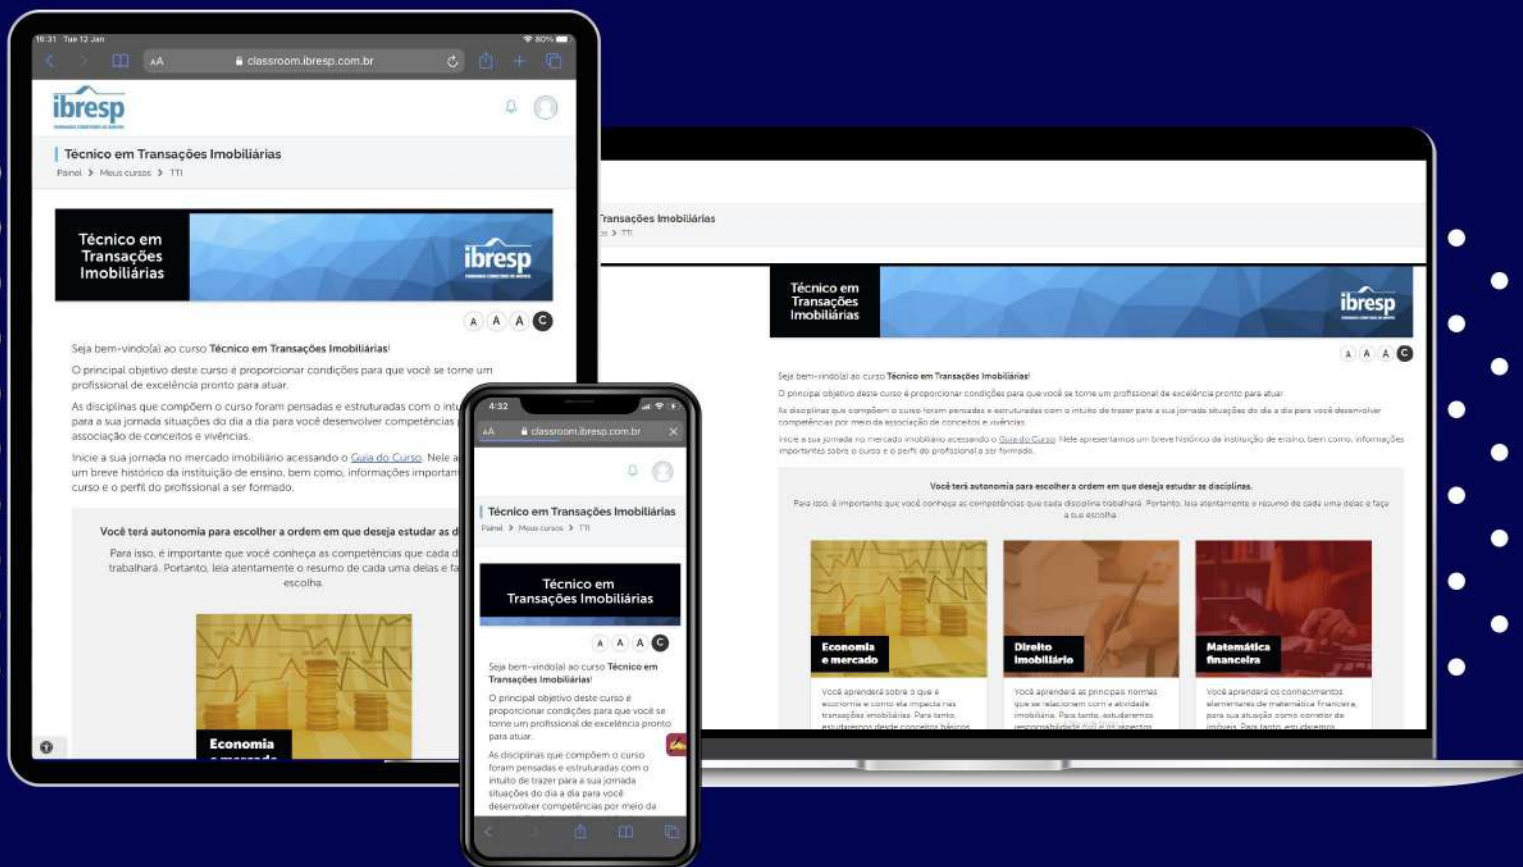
16:31 Tue 12 Jan

80%

AA classroom.ibresp.com.br

ibresp

Técnico em Transações Imobiliárias
Painel > Meus cursos > TTI

Técnico em Transações Imobiliárias

ibresp

A A A C

Seja bem-vindo(a) ao curso **Técnico em Transações Imobiliárias**!

O principal objetivo deste curso é proporcionar condições para que você se torne um profissional de excelência pronto para atuar.

As disciplinas que compõem o curso foram pensadas e estruturadas com o int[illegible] para a sua jornada situações do dia a dia para você desenvolver competências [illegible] associação de conceitos e vivências.

Inicie a sua jornada no mercado imobiliário acessando o Guia do Curso. Nele a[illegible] um breve histórico da instituição de ensino, bem como, informações importan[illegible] curso e o perfil do profissional a ser formado.

Você terá autonomia para escolher a ordem em que deseja estudar as d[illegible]

Para isso, é importante que você conheça as competências que cada d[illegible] trabalhará. Portanto, leia atentamente o resumo de cada uma delas e fa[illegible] escolha.

Economia

4:32

AA classroom.ibresp.com.br

Técnico em Transações Imobiliárias
Painel > Meus cursos > TTI

Técnico em Transações Imobiliárias

A A A C

Seja bem-vindo(a) ao curso **Técnico em Transações Imobiliárias**!

O principal objetivo deste curso é proporcionar condições para que você se torne um profissional de excelência pronto para atuar.

As disciplinas que compõem o curso foram pensadas e estruturadas com o intuito de trazer para a sua jornada situações do dia a dia para você desenvolver competências por meio da

Transações Imobiliárias
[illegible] > TTI

Técnico em Transações Imobiliárias

ibresp

A A A C

Seja bem-vindo(a) ao curso **Técnico em Transações Imobiliárias**!

O principal objetivo deste curso é proporcionar condições para que você se torne um profissional de excelência pronto para atuar.

As disciplinas que compõem o curso foram pensadas e estruturadas com o intuito de trazer para a sua jornada situações do dia a dia para você desenvolver competências por meio da associação de conceitos e vivências.

Inicie a sua jornada no mercado imobiliário acessando o Guia do Curso. Nele apresentamos um breve histórico da instituição de ensino, bem como, informações importantes sobre o curso e o perfil do profissional a ser formado.

**Você terá autonomia para escolher a ordem em que deseja estudar as disciplinas.**

Para isso, é importante que você conheça as competências que cada disciplina trabalhará. Portanto, leia atentamente o resumo de cada uma delas e faça a sua escolha.

Economia e mercado

Você aprenderá sobre o que é economia e como ela impacta nas transações imobiliárias. Para tanto, estudaremos desde conceitos básicos

Direito Imobiliário

Você aprenderá as principais normas que se relacionam com a atividade imobiliária. Para tanto, estudaremos responsabilidade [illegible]

Matemática financeira

Você aprenderá os conhecimentos elementares de matemática financeira, para sua atuação como corretor de imóveis. Para tanto, estudaremos